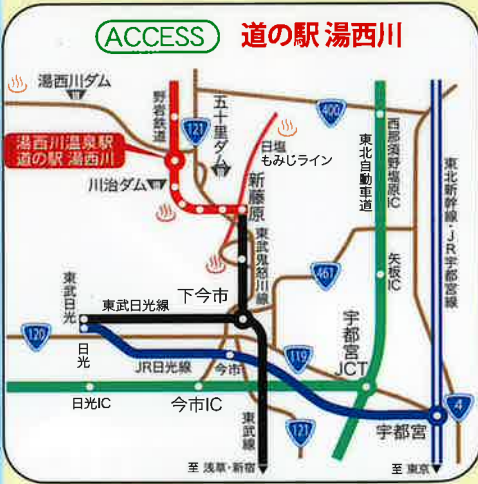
ACCESS 道の駅 湯西川

湯西川ダム

野岩鉄道

121

五十里ダム

日塩もみじライン

400

西那須野塩原IC

東北自動車道

東北新幹線・JR宇都宮線

湯西川温泉駅 道の駅 湯西川

川治ダム

新藤原

東武鬼怒川線

461

矢板IC

東武日光

東武日光線

下今市

120

宇都宮JCT

日光

JR日光線

今市

119

日光IC

今市IC

東武線

121

宇都宮

4

至 浅草・新宿

至 東京